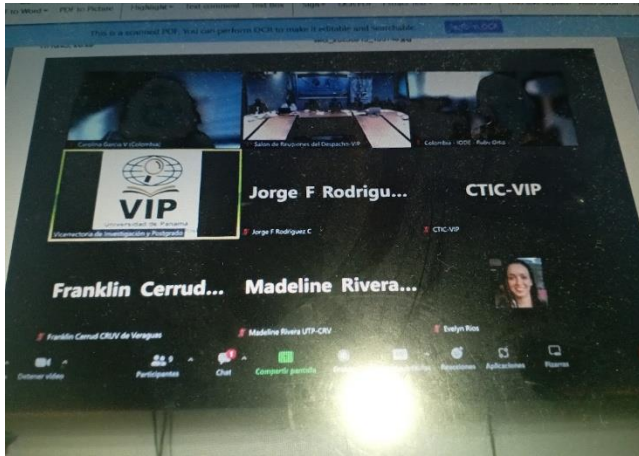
to Word PDF to Picture Flashcard

This is a scanned PDF. You can perform OCR to make it editable and searchable.

Carolina García V (Colombia)

Salón de Reuniones del Despacho VIP

Colombia - IODE - Pablo Ortiz

VIP

Universidad de Panamá

Vicerrectoría de Investigación y Postgrado

Jorge F Rodrigu...

Jorge F Rodríguez C

CTIC-VIP

CTIC-VIP

Franklin Cerrud...

Franklin Cerrud CRUV de Veraguas

Madeline Rivera...

Madeline Rivera UTP-CRV

Evelyn Ríos

Detener video

Participantes

Chat

Compartir pantalla

Reacciones

Aplicaciones

Pizarras